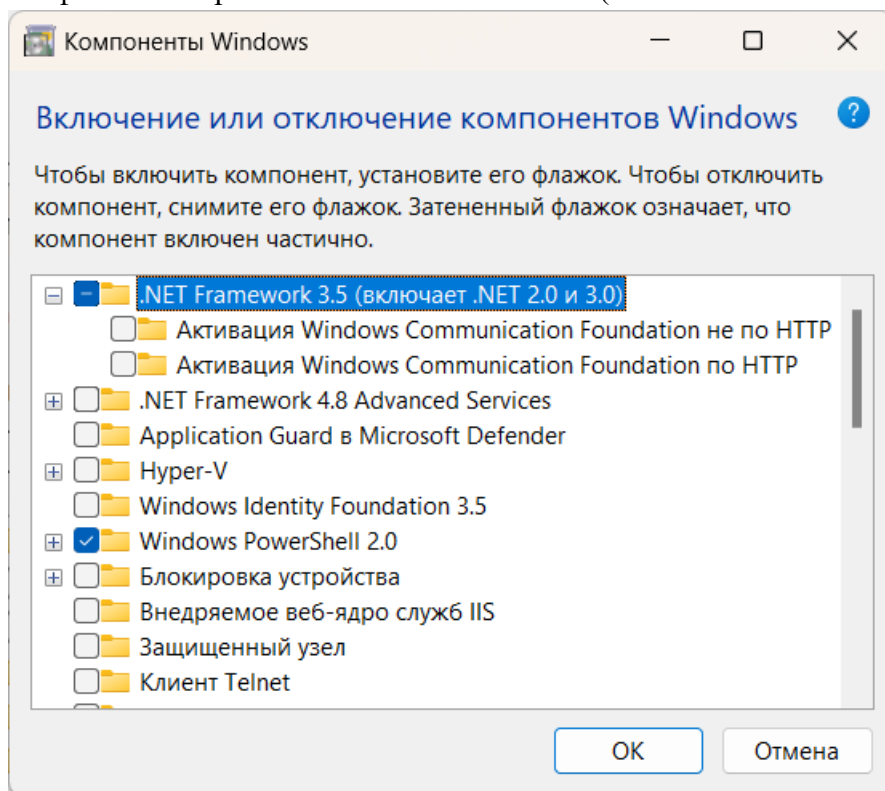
Компоненты Windows

Включение или отключение компонентов Windows

?

Чтобы включить компонент, установите его флажок. Чтобы отключить компонент, снимите его флажок. Затененный флажок означает, что компонент включен частично.

.NET Framework 3.5 (включает .NET 2.0 и 3.0)
Активация Windows Communication Foundation не по HTTP
Активация Windows Communication Foundation по HTTP
.NET Framework 4.8 Advanced Services
Application Guard в Microsoft Defender
Hyper-V
Windows Identity Foundation 3.5
Windows PowerShell 2.0
Блокировка устройства
Внедряемое веб-ядро служб IIS
Защищенный узел
Клиент Telnet

OK
Отмена